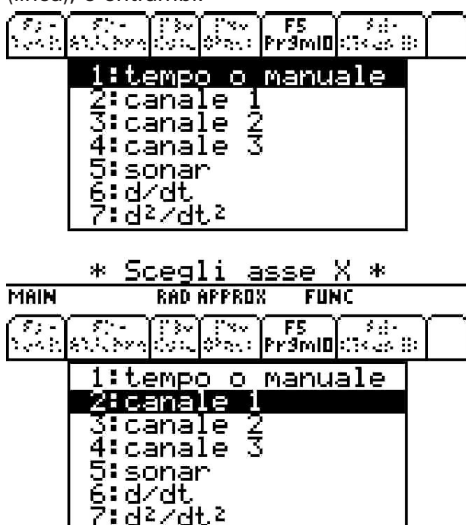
(linea), e entrambi.

F5 Pr9mIO

1:tempo o manuale
2:canale 1
3:canale 2
4:canale 3
5:sonar
6:d/dt
7:d²/dt²

* Scegli asse X *
MAIN RAD APPROX FUNC

F5 Pr9mIO

1:tempo o manuale
2:canale 1
3:canale 2
4:canale 3
5:sonar
6:d/dt
7:d²/dt²